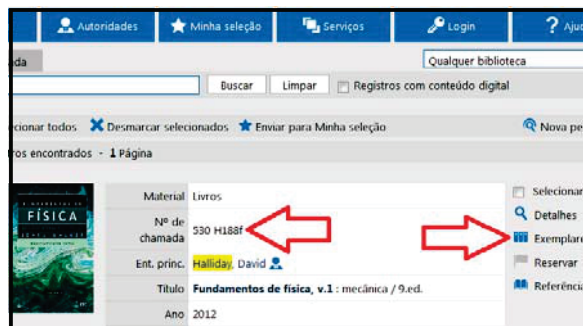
Autoridades Minha seleção Serviços Login Ajud

ada

Qualquer biblioteca

Buscar Limpar Registros com conteúdo digital

cionar todos Desmarcar selecionados Enviar para Minha seleção Nova pe

ros encontrados - 1 Página

FÍSICA

| | |
|---|---|
| Material | Livros |
| Nº de chamada | 530 H188f |
| Ent. princ. | Halliday, David |
| Título | **Fundamentos de física, v.1** : mecânica / 9.ed. |
| Ano | 2012 |

Selecionar
Detalhes
Exemplare
Reservar
Referênci